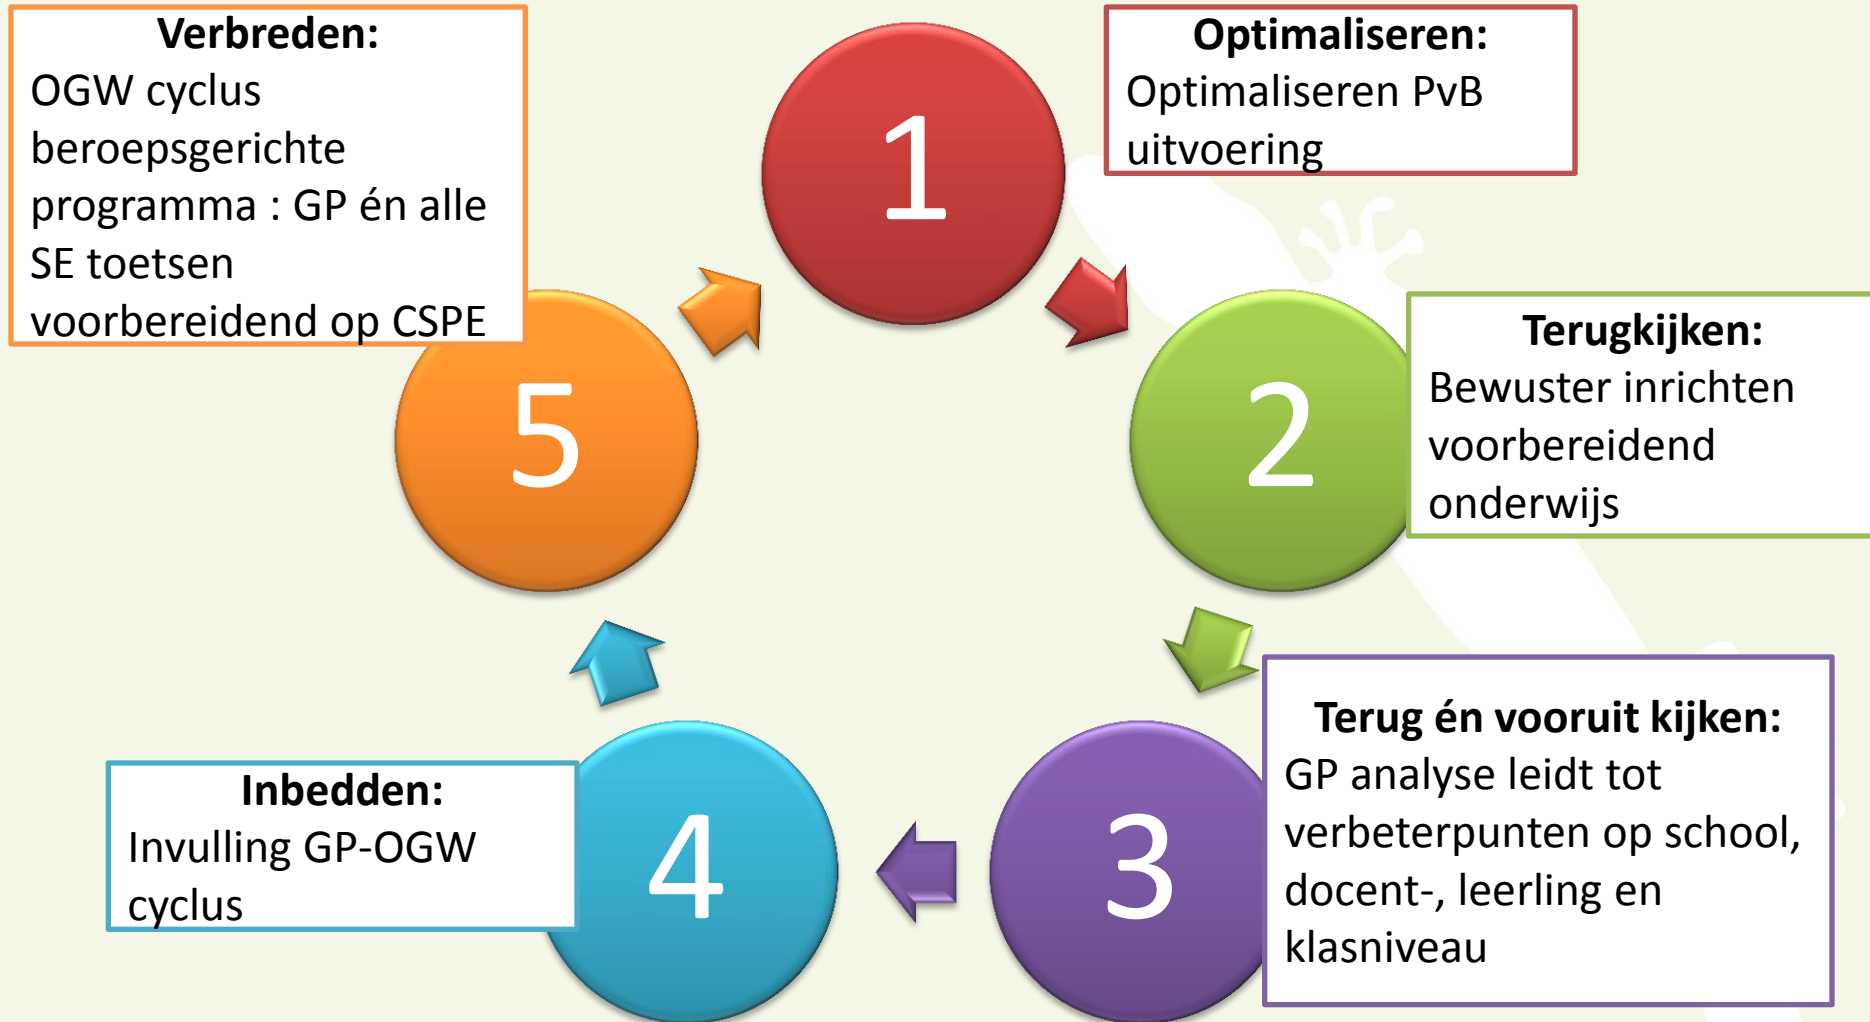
1

Optimaliseren:
Optimaliseren PvB uitvoering

2

Terugkijken:
Bewuster inrichten voorbereidend onderwijs

3

Terug én vooruit kijken:
GP analyse leidt tot verbeterpunten op school, docent-, leerling en klasniveau

4

Inbedden:
Invulling GP-OGW cyclus

5

Verbreden:
OGW cyclus beroepsgerichte programma : GP én alle SE toetsen voorbereidend op CSPE